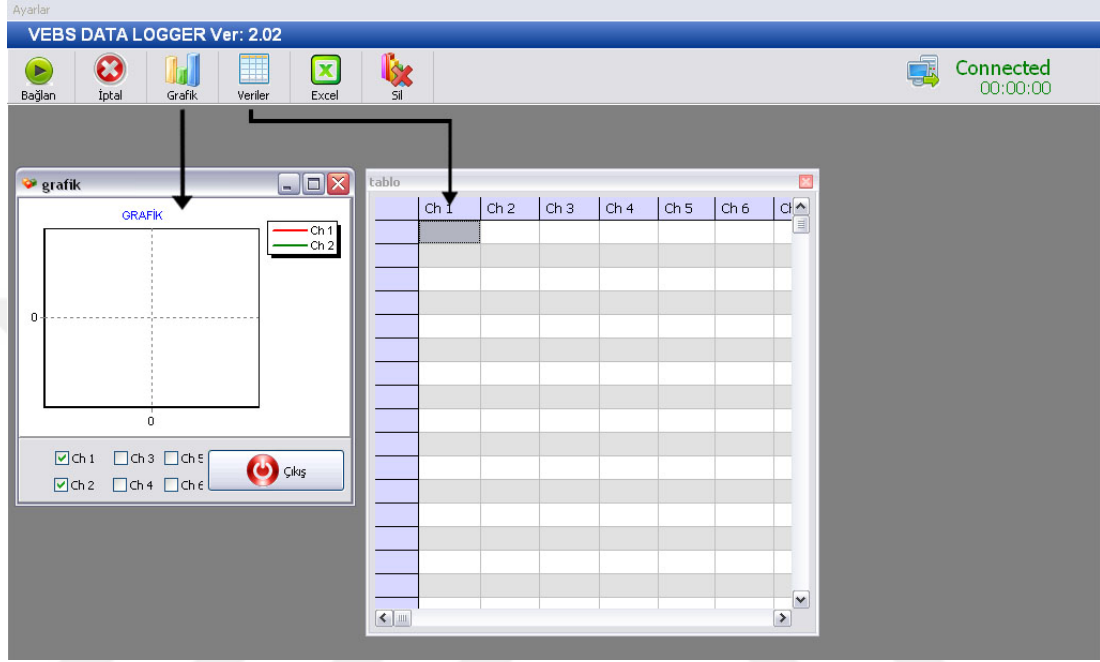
Ayarlar

VEBS DATA LOGGER Ver: 2.02

Bağlan İptal Grafik Veriler Excel Sil

Connected
00:00:00

grafik

GRAFİK

Ch 1
Ch 2

0

0

Ch 1 Ch 3 Ch 5
Ch 2 Ch 4 Ch 6

Çıkış

tablo

| | Ch 1 | Ch 2 | Ch 3 | Ch 4 | Ch 5 | Ch 6 | Ch |
|---|---|---|---|---|---|---|---|